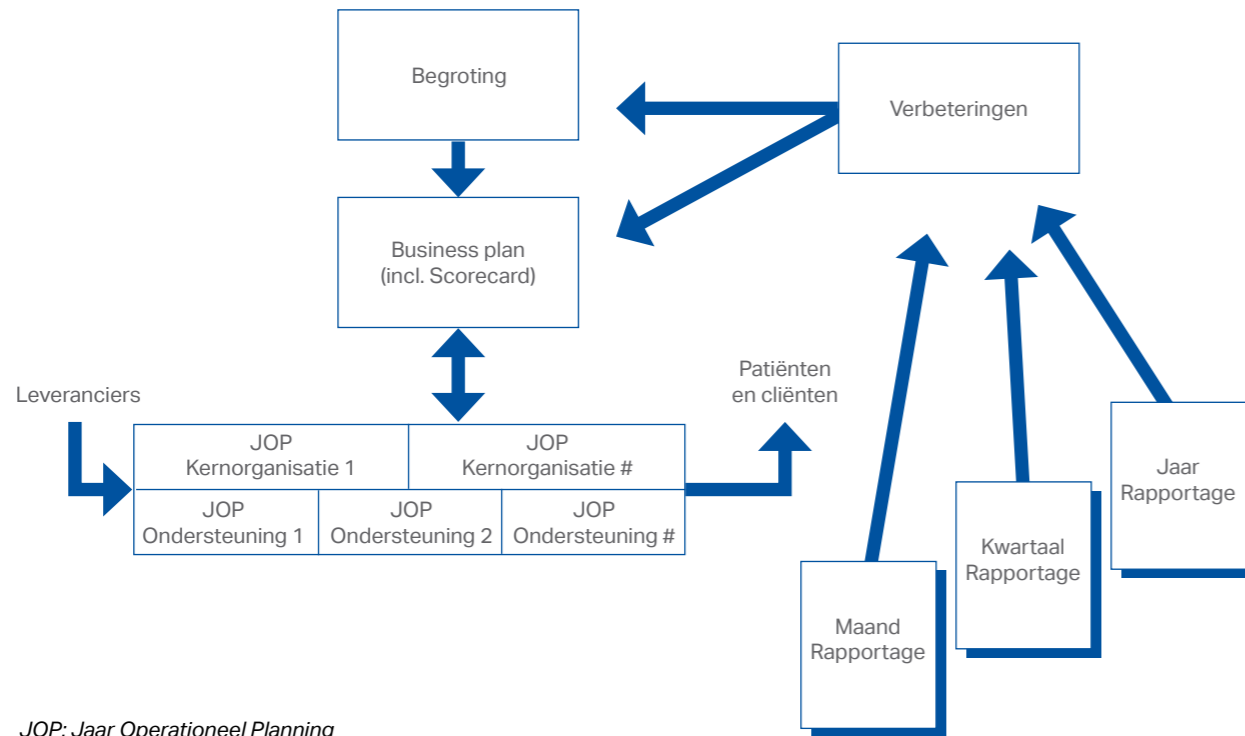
Begroting

Verbeteringen

Business plan
(incl. Scorecard)

Leveranciers

Patiënten
en cliënten

JOP
Kernorganisatie 1

JOP
Kernorganisatie #

JOP
Ondersteuning 1

JOP
Ondersteuning 2

JOP
Ondersteuning #

Jaar
Rapportage

Kwartaal
Rapportage

Maand
Rapportage

JOP: Jaar Operationeel Planning